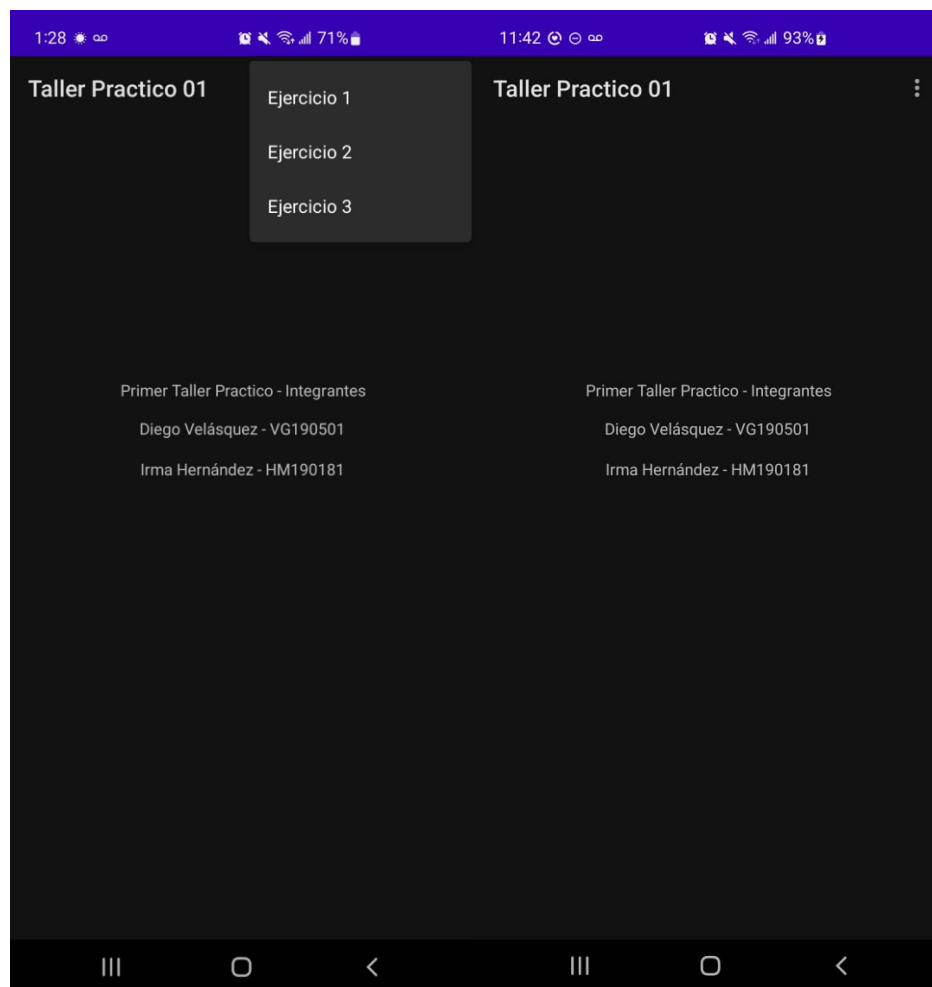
1:28 71%

Taller Practico 01

Ejercicio 1

Ejercicio 2

Ejercicio 3

Primer Taller Practico - Integrantes

Diego Velásquez - VG190501

Irma Hernández - HM190181

11:42 93%

Taller Practico 01

Primer Taller Practico - Integrantes

Diego Velásquez - VG190501

Irma Hernández - HM190181